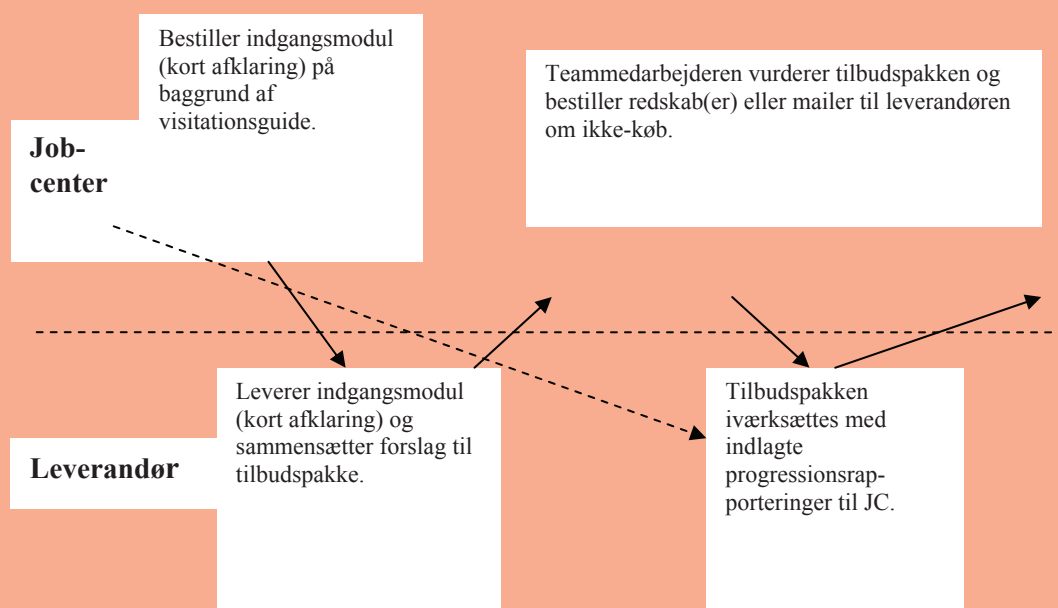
Bestiller indgangsmodul (kort afklaring) på baggrund af visitationsguide.

Job-center

Teammedarbejderen vurderer tilbudspakken og bestiller redskab(er) eller mailer til leverandøren om ikke-køb.

Leverer indgangsmodul (kort afklaring) og sammensætter forslag til tilbudspakke.

Leverandør

Tilbudspakken iværksættes med indlagte progressionsrapporteringer til JC.